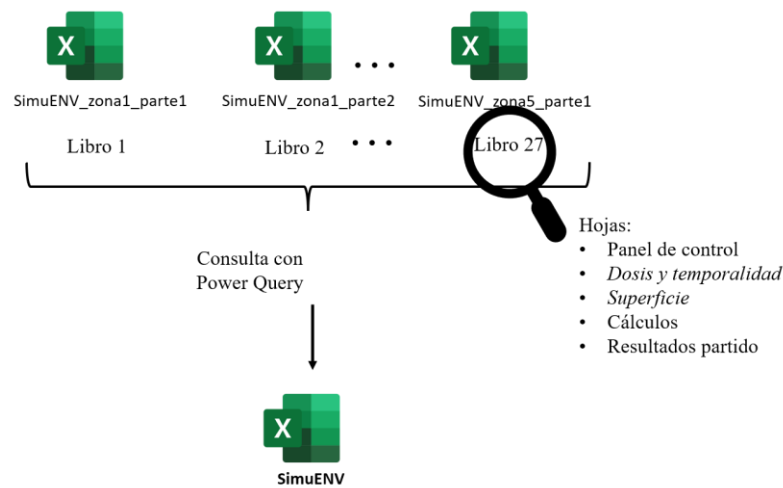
X SimuENV_zona1_parte1

X SimuENV_zona1_parte2

• • •

X SimuENV_zona5_parte1

Libro 1

Libro 2

• • •

Libro 27

Hojas:
• Panel de control
• *Dosis y temporalidad*
• *Superficie*
• Cálculos
• Resultados partido

Consulta con Power Query

X SimuENV